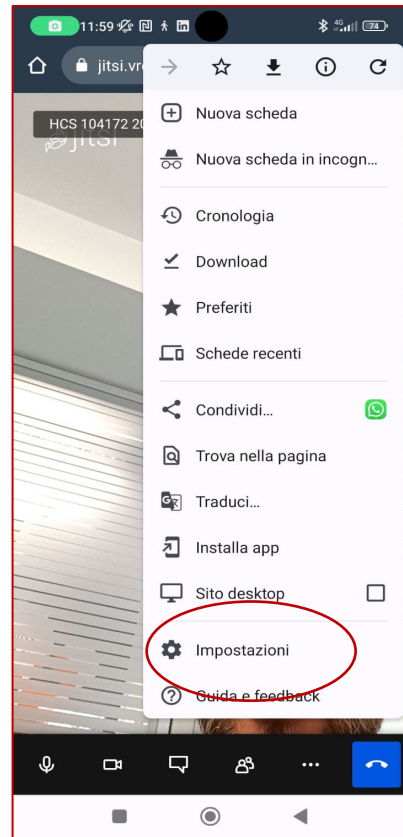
11:59

4G 74

jitsi.vr

HCS 104172 20

jitsi

Nuova scheda

Nuova scheda in incogn...

Cronologia

Download

Preferiti

Schede recenti

Condividi...

Trova nella pagina

Traduci...

Installa app

Sito desktop

Impostazioni

Guida e feedback